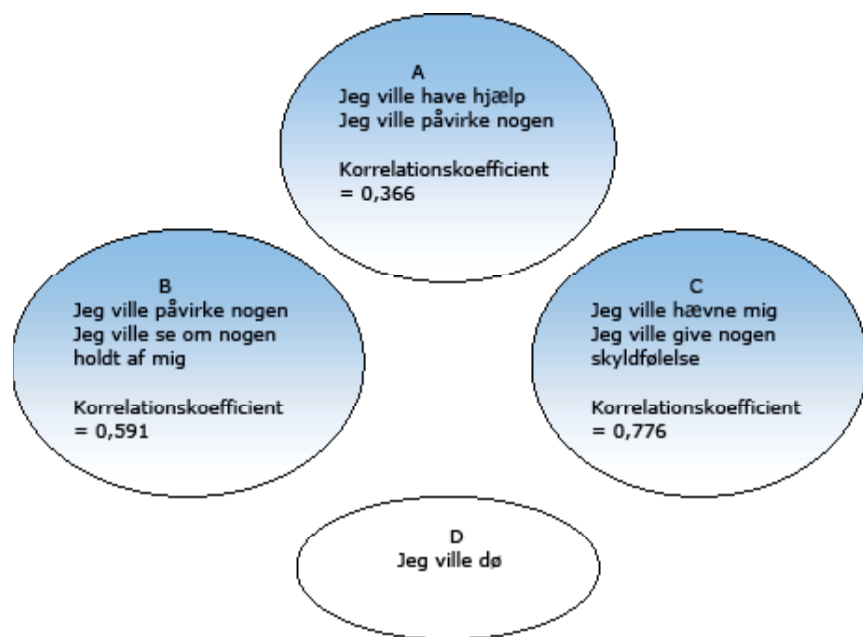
A
Jeg ville have hjælp
Jeg ville påvirke nogen

Korrelationskoefficient
= 0,366

B
Jeg ville påvirke nogen
Jeg ville se om nogen holdt af mig

Korrelationskoefficient
= 0,591

C
Jeg ville hævne mig
Jeg ville give nogen skyldfølelse

Korrelationskoefficient
= 0,776

D
Jeg ville dø